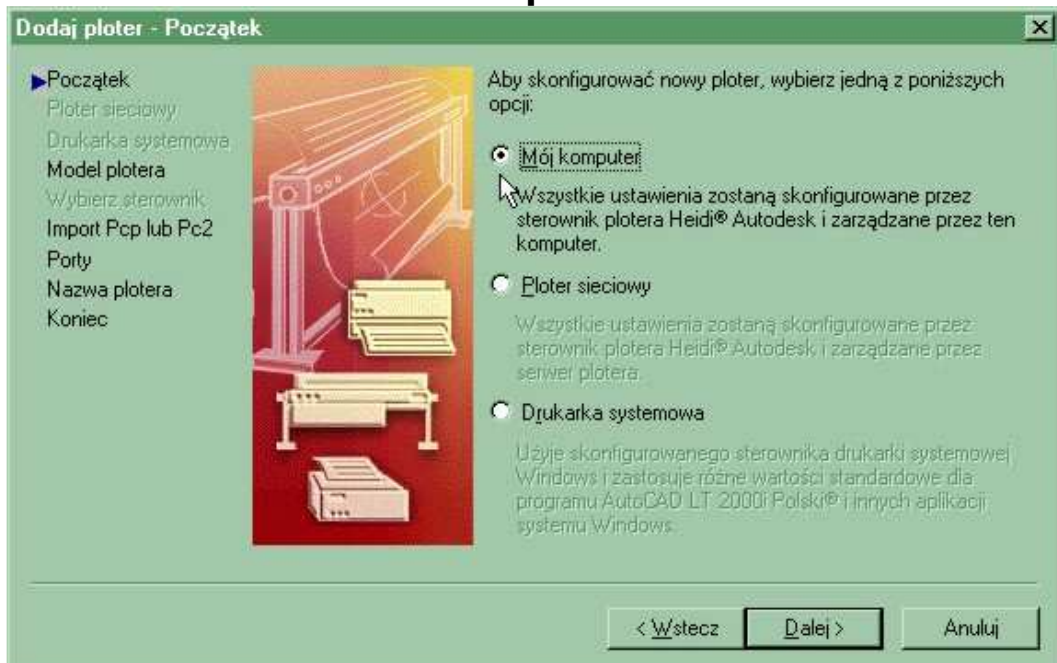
Dodaj ploter - Początek

Początek
Ploter sieciowy
Drukarka systemowa
Model plotera
Wybierz sterownik
Import Pcp lub Pc2
Porty
Nazwa plotera
Koniec

Aby skonfigurować nowy ploter, wybierz jedną z poniższych opcji:

Mój komputer

Wszystkie ustawienia zostaną skonfigurowane przez sterownik plotera Heidi® Autodesk i zarządzane przez ten komputer.

Ploter sieciowy

Wszystkie ustawienia zostaną skonfigurowane przez sterownik plotera Heidi® Autodesk i zarządzane przez serwer plotera.

Drukarka systemowa

Użyje skonfigurowanego sterownika drukarki systemowej Windows i zastosuje różne wartości standardowe dla programu AutoCAD LT 2000i Polski® i innych aplikacji systemu Windows.

< Wstecz
Dalej >
Anuluj